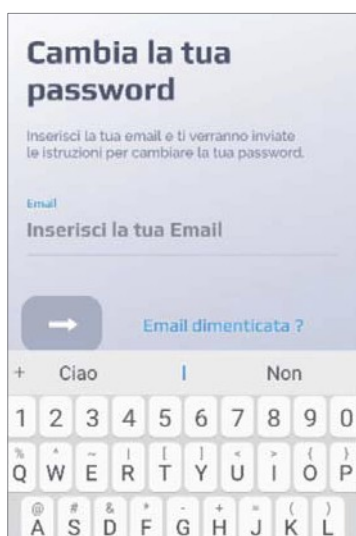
Cambia la tua password

Inserisci la tua email e ti verranno inviate le istruzioni per cambiare la tua password.

Email
Inserisci la tua Email

→ Email dimenticata ?

+ Ciao I Non

1 2 3 4 5 6 7 8 9 0

% Q ^ W ~ E | R [ T ] Y < U > I { O } P

@ A # S & D * F - G + H = J ( K ) L